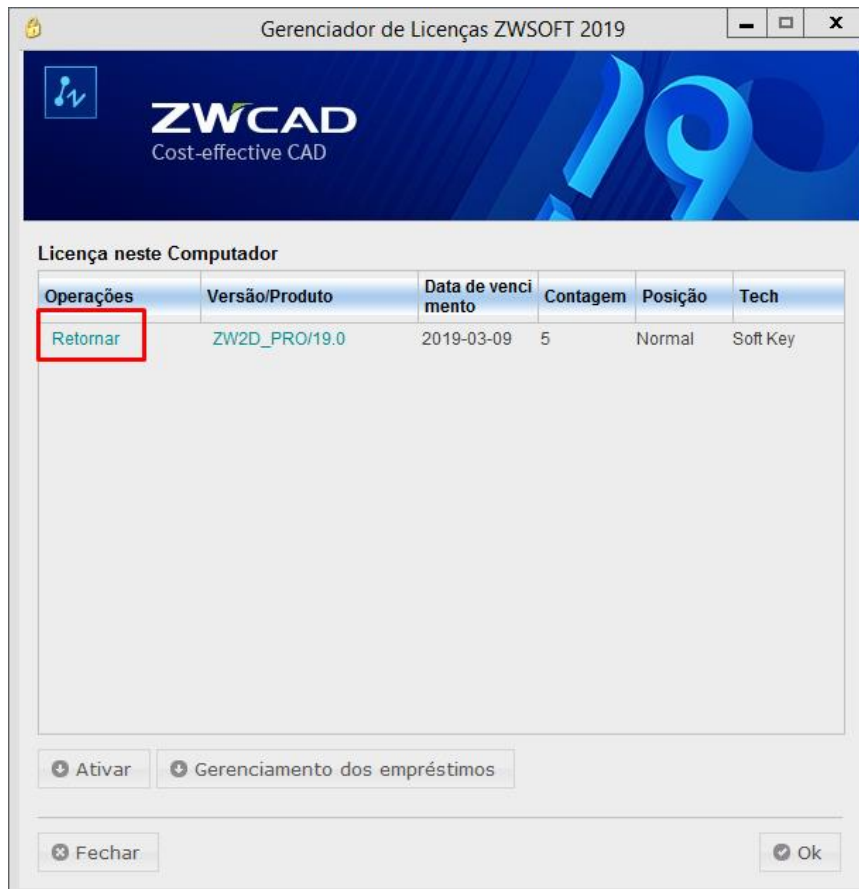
Gerenciador de Licenças ZWSOFT 2019

ZWCAD
Cost-effective CAD

Licença neste Computador

| Operações | Versão/Produto | Data de vencimento | Contagem | Posição | Tech |
|---|---|---|---|---|---|
| Retornar | ZW2D_PRO/19.0 | 2019-03-09 | 5 | Normal | Soft Key |

Ativar
Gerenciamento dos empréstimos

Fechar
Ok